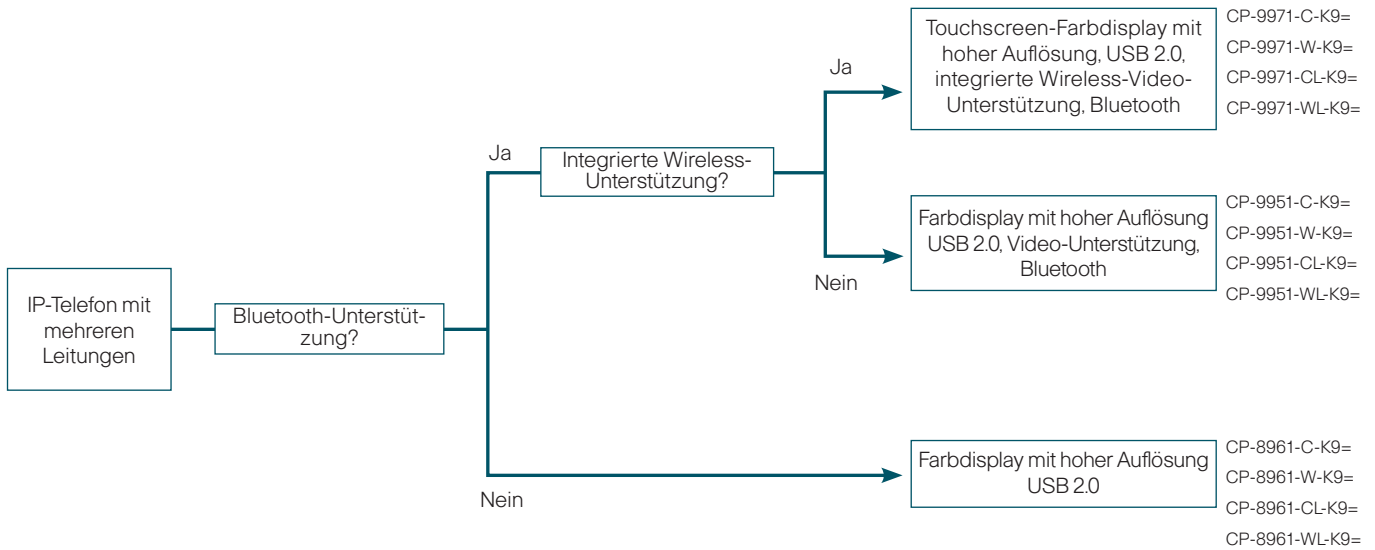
IP-Telefon mit mehreren Leitungen

Bluetooth-Unterstützung?

Ja

Integrierte Wireless-Unterstützung?

Ja

Touchscreen-Farbdisplay mit hoher Auflösung, USB 2.0, integrierte Wireless-Video-Unterstützung, Bluetooth

CP-9971-C-K9=
CP-9971-W-K9=
CP-9971-CL-K9=
CP-9971-WL-K9=

Nein

Farbdisplay mit hoher Auflösung USB 2.0, Video-Unterstützung, Bluetooth

CP-9951-C-K9=
CP-9951-W-K9=
CP-9951-CL-K9=
CP-9951-WL-K9=

Nein

Farbdisplay mit hoher Auflösung USB 2.0

CP-8961-C-K9=
CP-8961-W-K9=
CP-8961-CL-K9=
CP-8961-WL-K9=